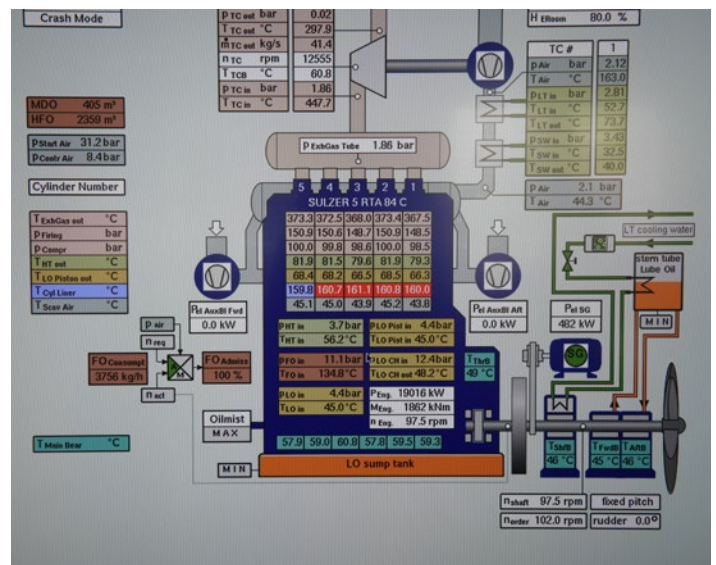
Crash Mode

| $p_{TC\,out}$ bar | 0.02 |
|---|---|
| $T_{TC\,out}$ °C | 297.9 |
| $\dot{m}_{TC\,out}$ kg/s | 41.4 |
| $n_{TC}$ rpm | 12555 |
| $T_{TCB}$ °C | 60.8 |
| $p_{TC\,in}$ bar | 1.86 |
| $T_{TC\,in}$ °C | 447.7 |

$H_{Effcom}$ 80.0 %

| TC # | 1 |
|---|---|
| $p_{Air}$ bar | 2.12 |
| $T_{Air}$ °C | 163.0 |
| $p_{LT\,in}$ bar | 2.81 |
| $T_{LT\,in}$ °C | 52.7 |
| $T_{LT\,out}$ °C | 73.7 |
| $p_{SW\,in}$ bar | 3.43 |
| $T_{SW\,in}$ °C | 32.5 |
| $T_{SW\,out}$ °C | 40.0 |

MDO 405 m³
HFO 2358 m³

$p_{Start\,Air}$ 31.2 bar
$p_{Contr\,Air}$ 8.4 bar

$p_{ExhGas\,Tube}$ 1.86 bar

Cylinder Number

$T_{ExhGas\,out}$ °C
$p_{Firing}$ bar
$p_{Compr}$ bar
$T_{HT\,out}$ °C
$T_{LO\,Piston\,out}$ °C
$T_{Cyl\,Liner}$ °C
$T_{Scav\,Air}$ °C

5 4 3 2 1
SULZER 5 RTA 84 C

| 373.3 | 372.5 | 368.0 | 373.4 | 367.5 |
|---|---|---|---|---|
| 150.9 | 150.6 | 149.7 | 150.9 | 148.5 |
| 100.0 | 99.8 | 98.6 | 100.0 | 98.5 |
| 81.9 | 81.5 | 79.6 | 81.9 | 79.3 |
| 68.4 | 68.2 | 66.5 | 68.5 | 66.3 |
| 159.8 | 160.7 | 161.1 | 160.8 | 160.0 |
| 45.1 | 45.0 | 43.9 | 45.2 | 43.8 |

$p_{Air}$ 2.1 bar
$T_{Air}$ 44.3 °C

LT cooling water

stern tube Lube Oil

MIN

$P_{el\,AuxBl\,Fwd}$ 0.0 kW

$P_{el\,AuxBl\,Aft}$ 0.0 kW

$P_{el\,SG}$ 482 kW

SG

$p_{air}$
$n_{req}$
$n_{act}$

FO$_{Consumpt}$ 3756 kg/h

FO$_{Admiss}$ 100 %

$p_{HT\,in}$ 3.7 bar
$T_{HT\,in}$ 56.2 °C
$p_{FO\,in}$ 11.1 bar
$T_{FO\,in}$ 134.8 °C
$p_{LO\,in}$ 4.4 bar
$T_{LO\,in}$ 45.0 °C

$p_{LO\,Pist\,in}$ 4.4 bar
$T_{LO\,Pist\,in}$ 45.0 °C
$p_{LO\,CH\,in}$ 12.4 bar
$T_{LO\,CH\,out}$ 48.2 °C

$P_{Eng.}$ 19016 kW
$M_{Eng.}$ 1862 kNm
$n_{Eng.}$ 97.5 rpm

$T_{ThrB}$ 49 °C

Oilmist
MAX

$T_{Main\,Bear}$ °C

57.9 59.0 60.8 57.8 59.5 59.3

MIN

LO sump tank

$T_{ShfB}$ 46 °C
$T_{FwdB}$ 45 °C
$T_{AftB}$ 46 °C

$n_{shaft}$ 97.5 rpm
$n_{order}$ 102.0 rpm

fixed pitch
rudder 0.0°